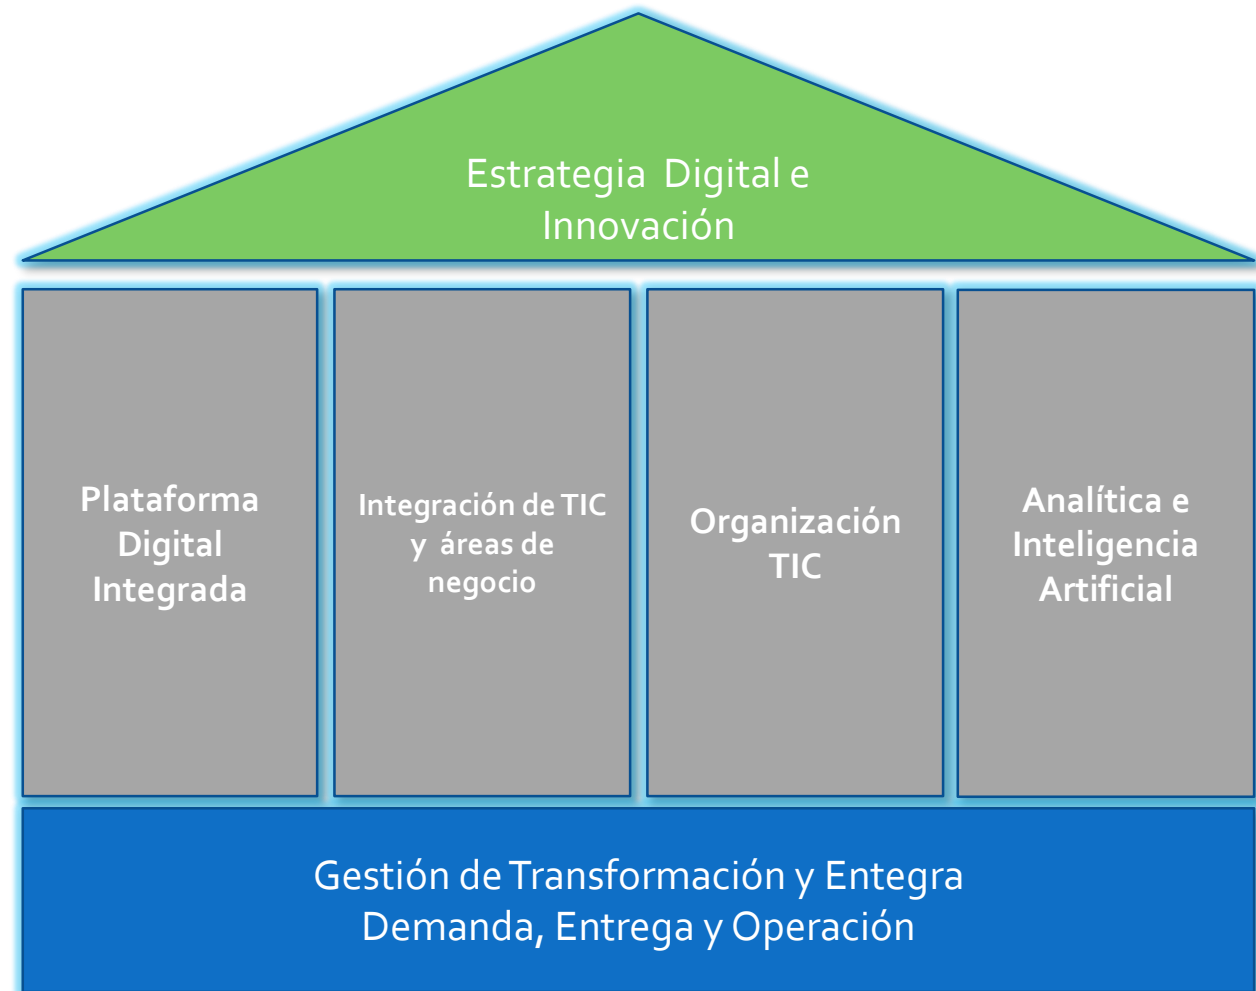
Estrategia Digital e Innovación

Plataforma Digital Integrada

Integración de TIC y áreas de negocio

Organización TIC

Analítica e Inteligencia Artificial

Gestión de Transformación y Entegra Demanda, Entrega y Operación